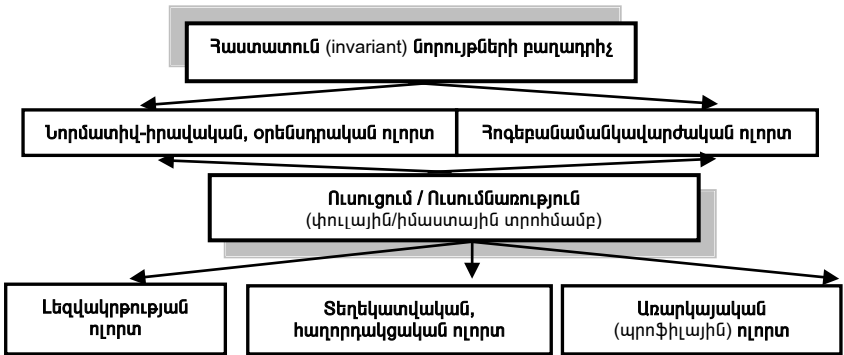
Հաստատուն (invariant) նորույթների բաղադրիչ

Նորմատիվ-իրավական, օրենսդրական ոլորտ

Հոգեբանամանկավարժական ոլորտ

Ուսուցում / Ուսումնառություն
(փուլային/իմաստային տրոհմամբ)

Լեզվակրթության ոլորտ

Տեղեկատվական, հաղորդակցական ոլորտ

Առարկայական (պրոֆիլային) ոլորտ